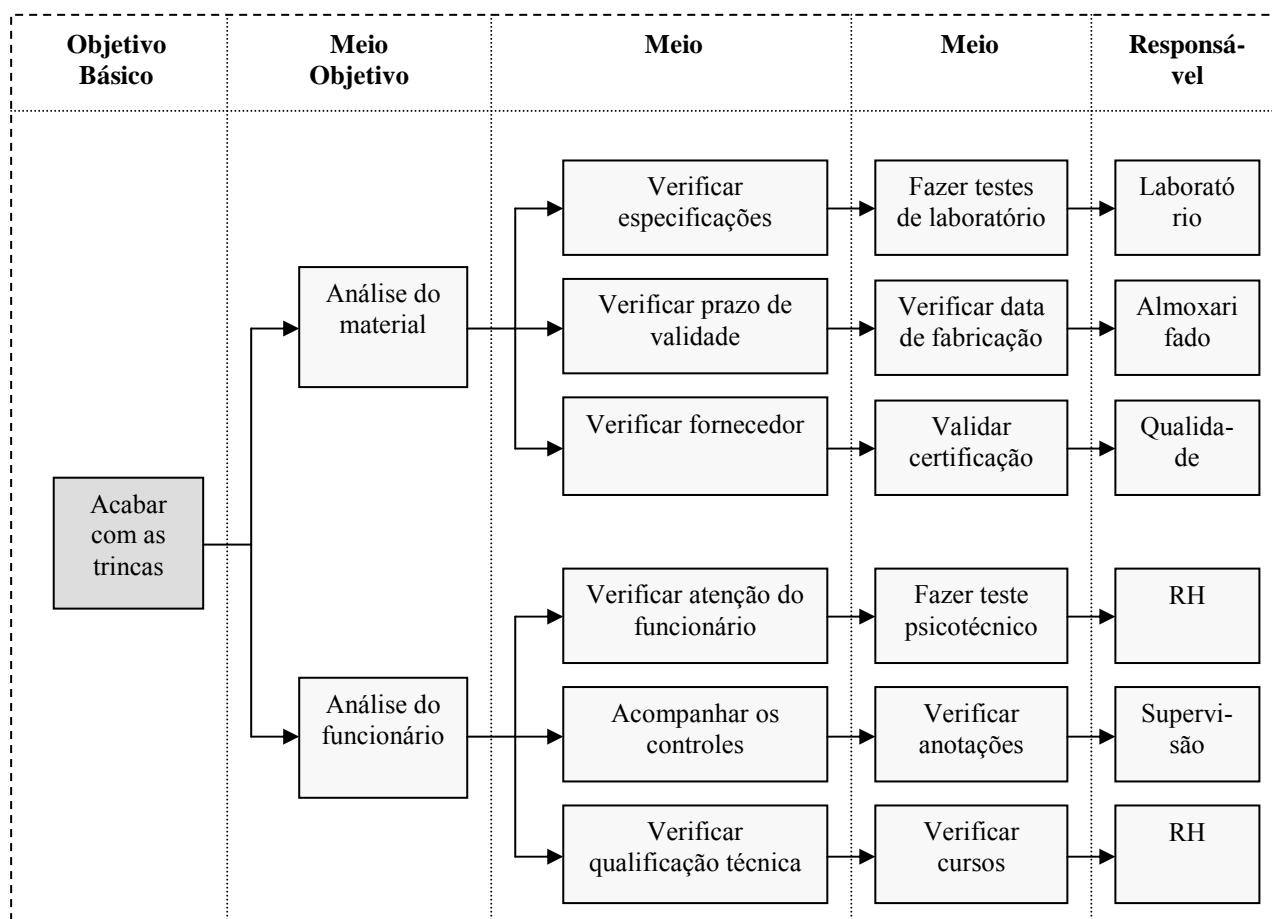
| Objetivo Básico | Meio Objetivo | Meio | Meio | Responsável |
|---|---|---|---|---|
| Acabar com as trincas | Análise do material | Verificar especificações | Fazer testes de laboratório | Laboratório |
| | | Verificar prazo de validade | Verificar data de fabricação | Almoxarifado |
| | | Verificar fornecedor | Validar certificação | Qualidade |
| | Análise do funcionário | Verificar atenção do funcionário | Fazer teste psicotécnico | RH |
| | | Acompanhar os controles | Verificar anotações | Supervisão |
| | | Verificar qualificação técnica | Verificar cursos | RH |